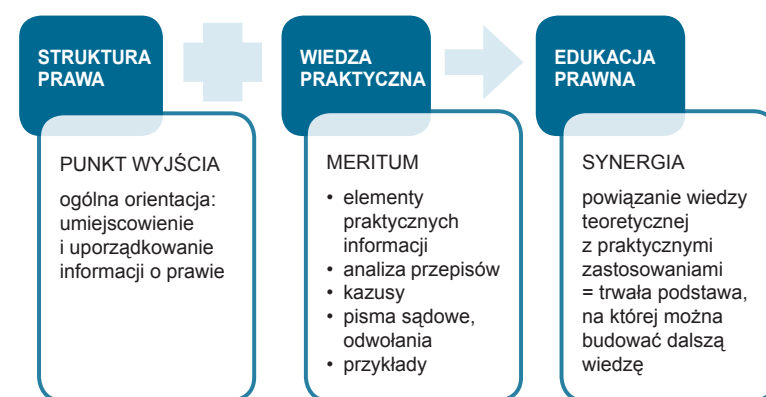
STRUKTURA PRAWA

PUNKT WYJŚCIA

ogólna orientacja: umiejscowienie i uporządkowanie informacji o prawie

WIEDZA PRAKTYCZNA

MERITUM

- elementy praktycznych informacji
- analiza przepisów
- kazusy
- pisma sądowe, odwołania
- przykłady

EDUKACJA PRAWNA

SYNERGIA

powiązanie wiedzy teoretycznej z praktycznymi zastosowaniami = trwała podstawa, na której można budować dalszą wiedzę